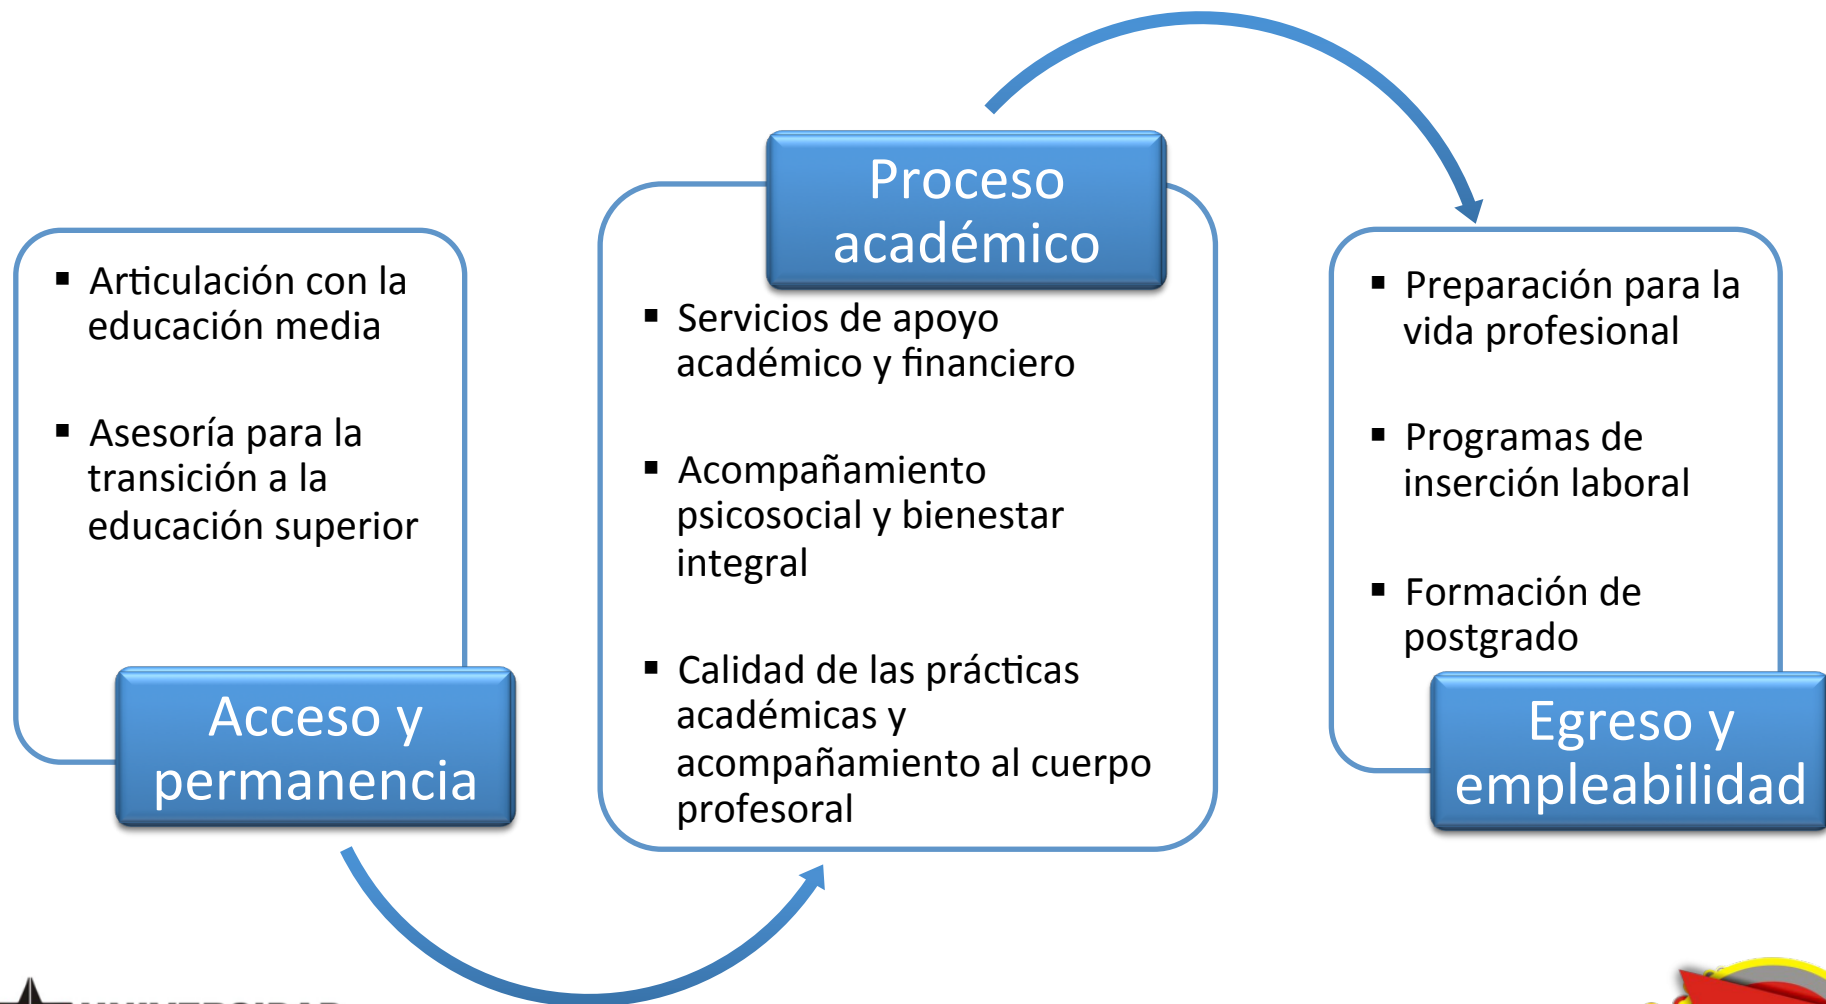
- Articulación con la educación media
- Asesoría para la transición a la educación superior

Acceso y permanencia

Proceso académico

- Servicios de apoyo académico y financiero
- Acompañamiento psicosocial y bienestar integral
- Calidad de las prácticas académicas y acompañamiento al cuerpo profesoral

- Preparación para la vida profesional
- Programas de inserción laboral
- Formación de postgrado

Egreso y empleabilidad

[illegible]